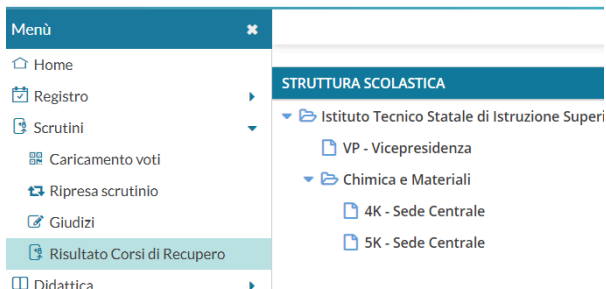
Menù

Home

Registro

Scrutini

Caricamento voti

Ripresa scrutinio

Giudizi

Risultato Corsi di Recupero

Didattica

STRUTTURA SCOLASTICA

Istituto Tecnico Statale di Istruzione Superi

VP - Vicepresidenza

Chimica e Materiali

4K - Sede Centrale

5K - Sede Centrale